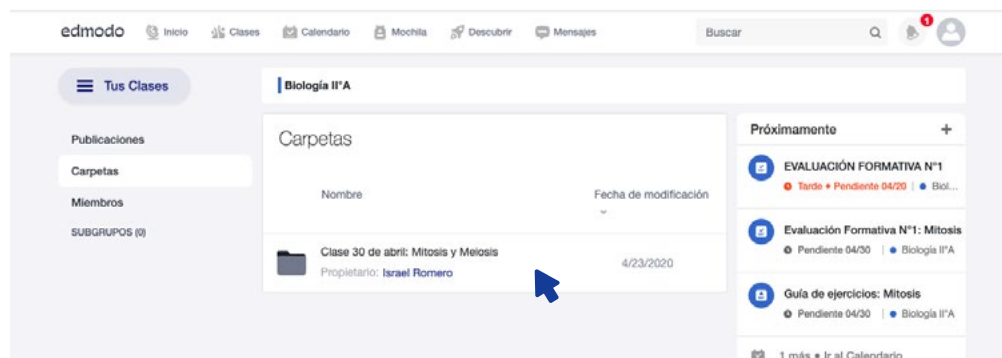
edmodo Inicio Clases Calendario Mochila Descubrir Mensajes Buscar 1

Tus Clases

Publicaciones
Carpetas
Miembros
SUBGRUPOS (0)

Biología II°A

Carpetas

Nombre

Fecha de modificación

Clase 30 de abril: Mitosis y Meiosis
Propietario: Israel Romero

4/23/2020

Próximamente +

EVALUACIÓN FORMATIVA N°1
Tarde • Pendiente 04/20 | Biol...

Evaluación Formativa N°1: Mitosis
Pendiente 04/30 | Biología II°A

Guía de ejercicios: Mitosis
Pendiente 04/30 | Biología II°A

1 más • Ir al Calendario